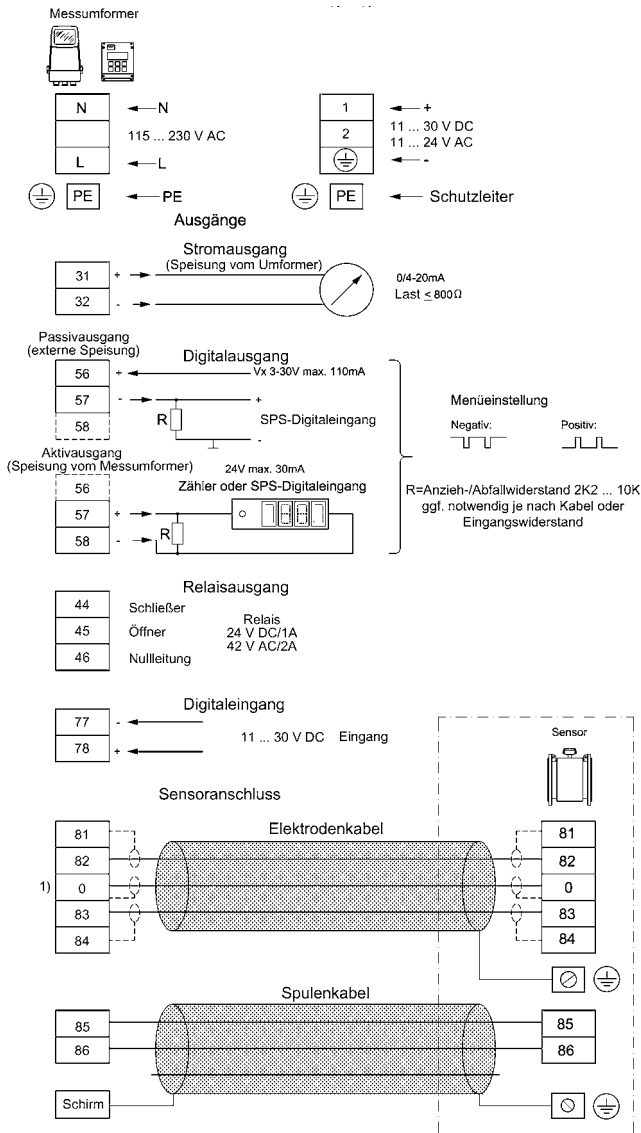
Messumformer

N
L
N
115 ... 230 V AC
L

1
2
+
11 ... 30 V DC
11 ... 24 V AC
-

PE
PE
PE
Schutzleiter

Ausgänge

Stromausgang
(Speisung vom Umformer)
31 +
32 -
0/4-20mA
Last $\leq$ 800Ω

Passivausgang
(externe Speisung)
Digitalausgang
56 +
57 -
58
Vx 3-30V max. 110mA
R
+
SPS-Digitaleingang
-

Menüeinstellung
Negativ:
Positiv:

Aktivausgang
(Speisung vom Messumformer)
24V max. 30mA
Zähler oder SPS-Digitaleingang
56
57 +
58 -
R

R=Anzieh-/Abfallwiderstand 2K2 ... 10K
ggf. notwendig je nach Kabel oder Eingangswiderstand

Relaisausgang
44 Schließer
45 Öffner
46 Nullleitung
Relais
24 V DC/1A
42 V AC/2A

Digitaleingang
77 -
78 +
11 ... 30 V DC Eingang

Sensor

Sensoranschluss

Elektrodenkabel
81
82
1) 0
83
84
81
82
0
83
84

Spulenkabel
85
86
85
86
Schirm